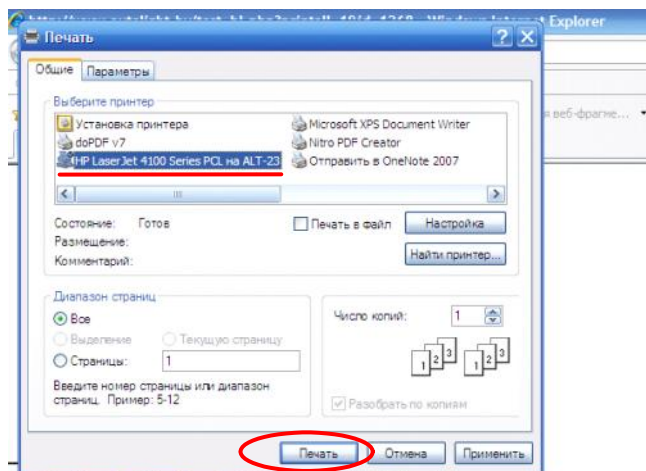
Печать

Общие | Параметры

Выберите принтер

Установка принтера
doPDF v7
HP LaserJet 4100 Series PCL на ALT-23
Microsoft XPS Document Writer
Nitro PDF Creator
Отправить в OneNote 2007

Состояние: Готов
Размещение:
Комментарий:

Печать в файл
Настройка
Найти принтер...

Диапазон страниц
Все
Выделение
Текущую страницу
Страницы: 1

Введите номер страницы или диапазон страниц. Пример: 5-12

Число копий: 1

1 2 3 1 2 3

Разобрать по копиям

Печать
Отмена
Применить

Windows Internet Explorer
в веб-фрагме...